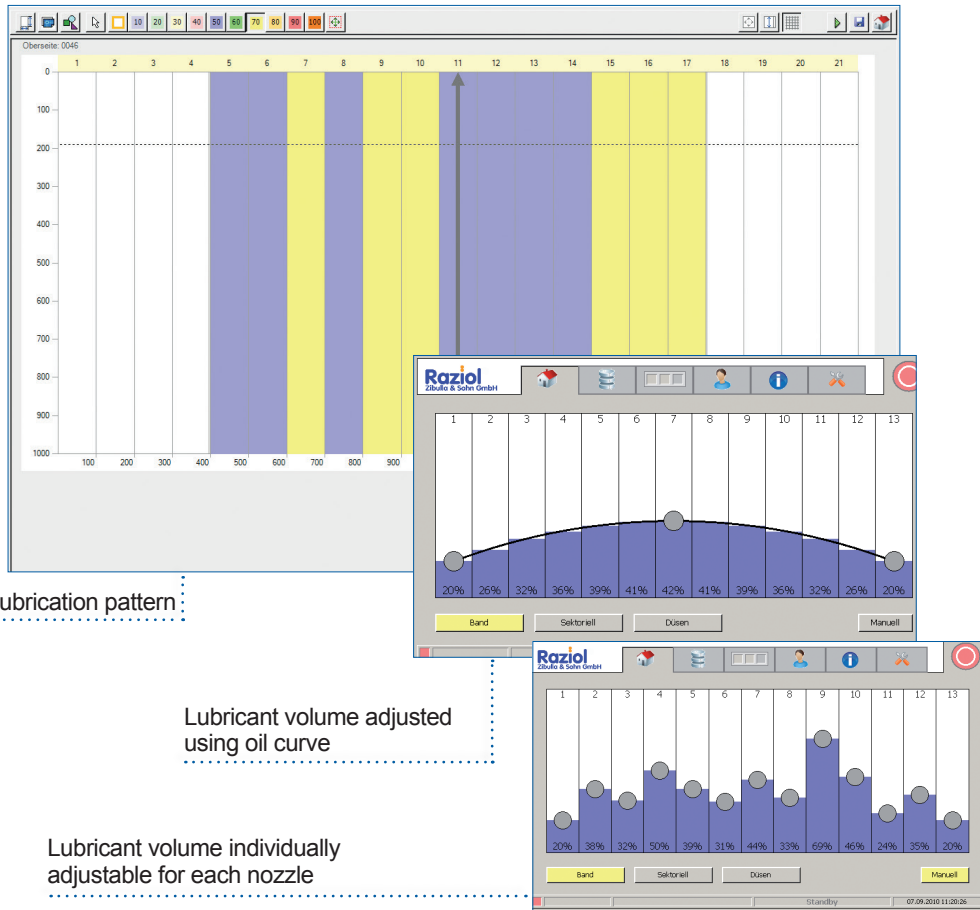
10 20 30 40 50 60 70 80 90 100

Oberseite: 0046

1 2 3 4 5 6 7 8 9 10 11 12 13 14 15 16 17 18 19 20 21

0
100
200
300
400
500
600
700
800
900
1000

100 200 300 400 500 600 700 800 900

ubrication pattern

Raziol
Zibulla & Sohn GmbH

1 2 3 4 5 6 7 8 9 10 11 12 13

20% 26% 32% 36% 39% 41% 42% 41% 39% 36% 32% 26% 20%

Band Sektoriell Düsen Manuell

Lubricant volume adjusted using oil curve

Raziol
Zibulla & Sohn GmbH

1 2 3 4 5 6 7 8 9 10 11 12 13

20% 38% 32% 50% 39% 31% 44% 33% 69% 46% 24% 35% 20%

Band Sektoriell Düsen Manuell

Standby 07.09.2010 11:20:26

Lubricant volume individually adjustable for each nozzle